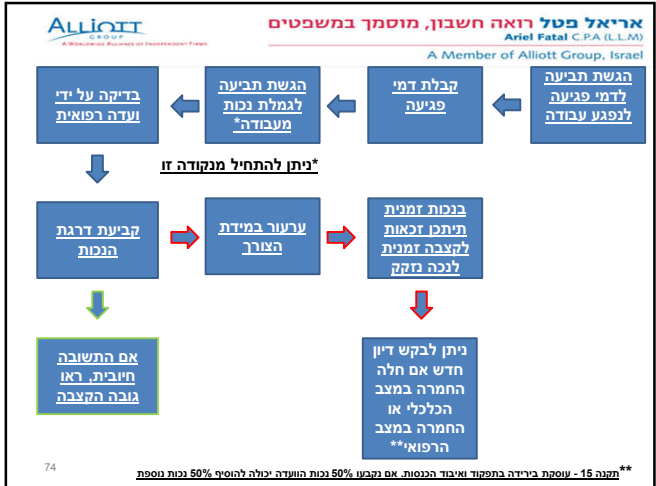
ALLIOTT GROUP
A WORLDWIDE ALLIANCE OF INDEPENDENT FIRMS

אריאל פטל רואה חשבון, מוסמך במשפטים
Ariel Fatal C.P.A (L.L.M)
A Member of Alliott Group, Israel

הגשת תביעה לדמי פגיעה לנפגע עבודה

קבלת דמי פגיעה

הגשת תביעה לגמלת נכות מעבודה*

בדיקה על ידי ועדה רפואית

*ניתן להתחיל מנקודה זו

בנכות זמנית תיתכן זכאות לקצבה זמנית לנכה נזקק

ערעור במידת הצורך

קביעת דרגת הנכות

ניתן לבקש דיון חדש אם חלה החמרה במצב הכלכלי או החמרה במצב הרפואי**

אם התשובה חיובית, ראו גובה הקצבה

74

**תקנה 15 - עוסקת בירידה בתפקוד ואיבוד הכנסות. אם נקבעו 50% נכות הוועדה יכולה להוסיף 50% נכות נוספת